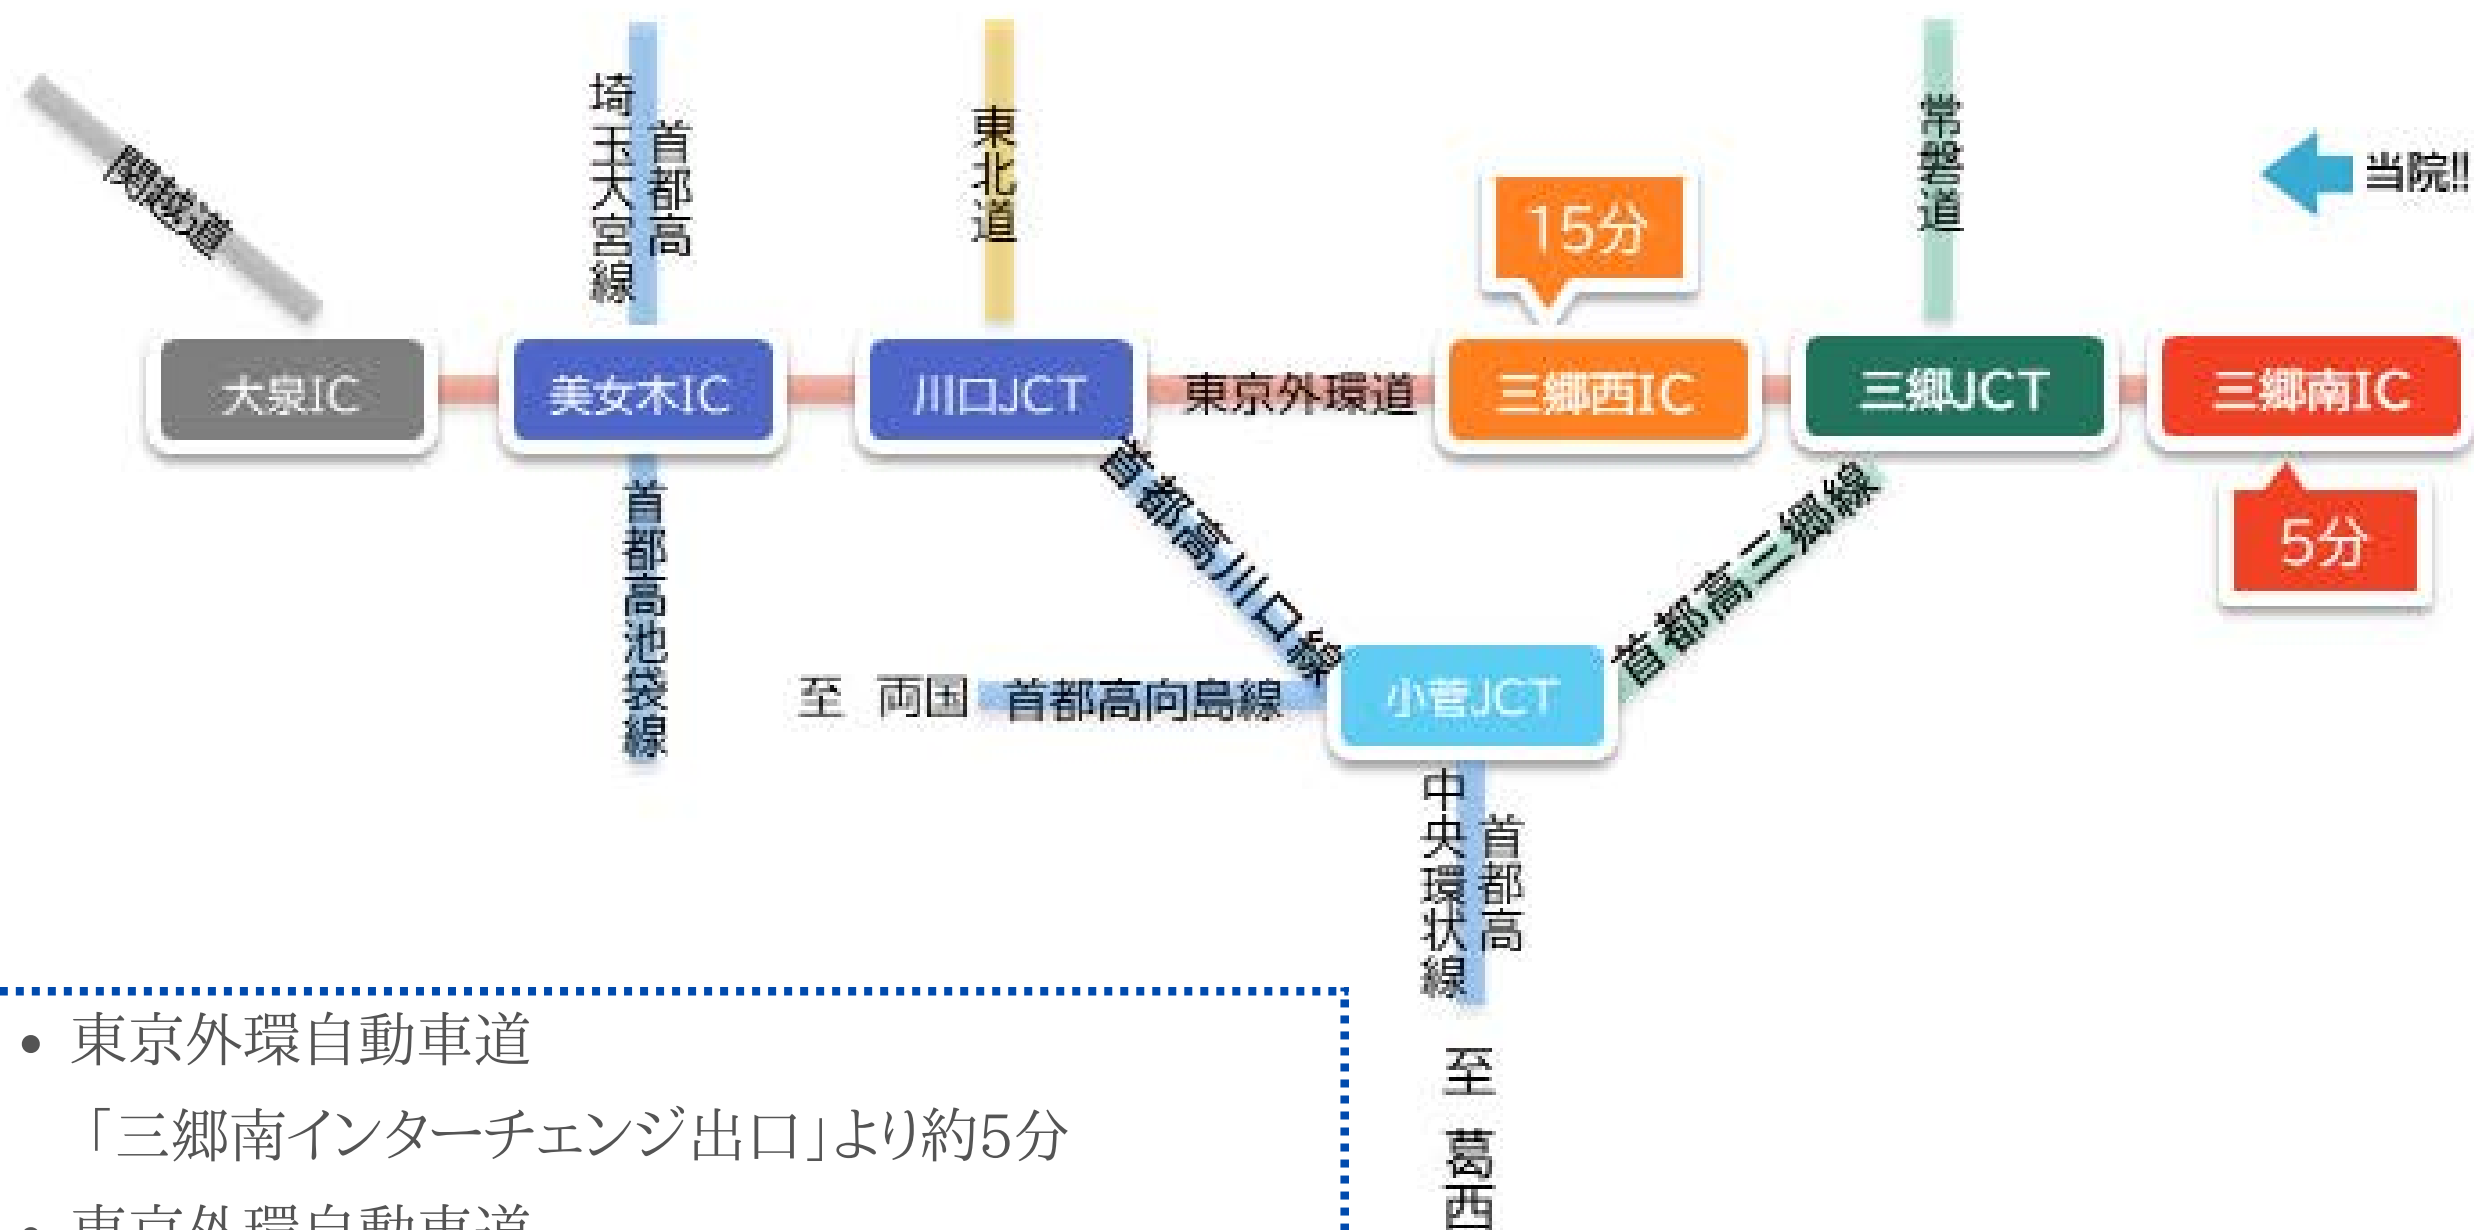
関越道

首都高
埼玉大宮線

東北道

15分

常磐道

当院!!

大泉IC
美女木IC
川口JCT
東京外環道
三郷西IC
三郷JCT
三郷南IC

首都高池袋線

首都高川口線

首都高三郷線

5分

至 両国
首都高向島線
小菅JCT

首都高
中央環状線

至 葛西

• 東京外環自動車道
「三郷南インターチェンジ出口」より約5分
• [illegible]